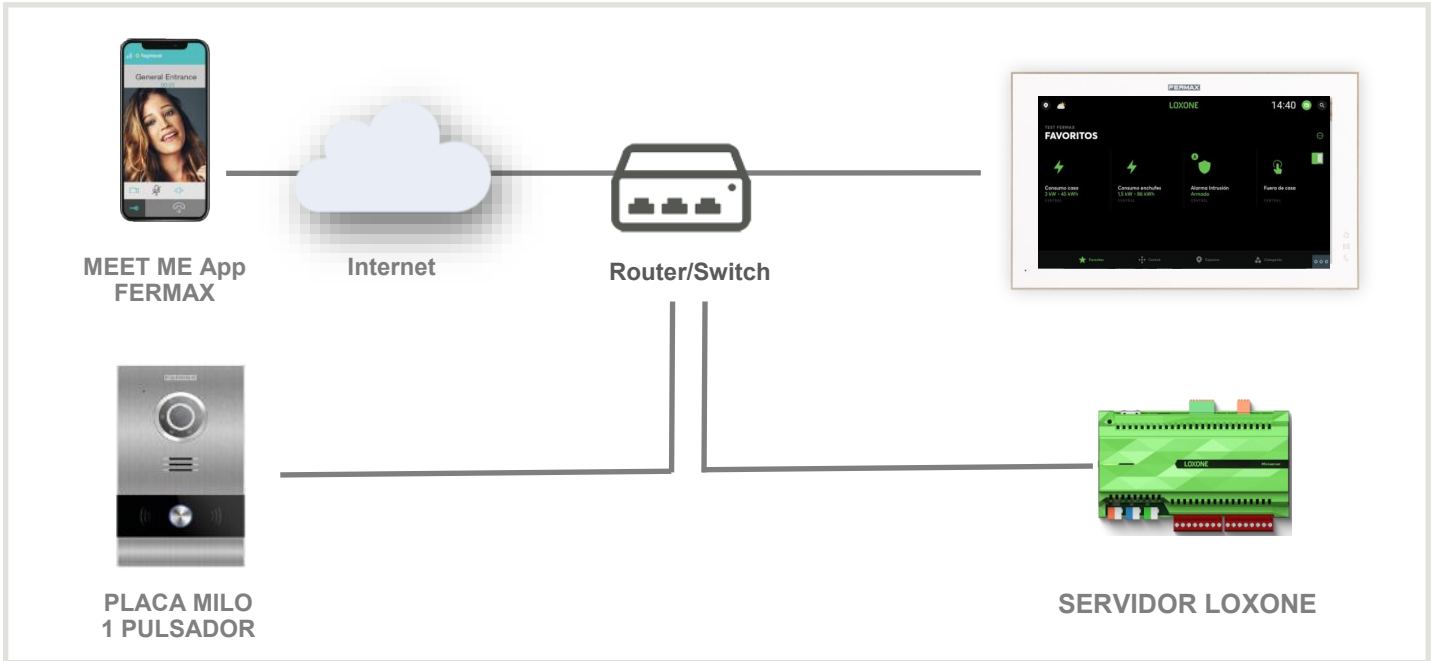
General Entrance

MEET ME App
FERMAX

Internet

Router/Switch

FERMAX

LOXONE

14:40

FAVORITOS

Consumo casa

Consumo enchufes

Alarma Intrusión
Armado

Fuera de casa

PLACA MILO
1 PULSADOR

LOXONE

SERVIDOR LOXONE